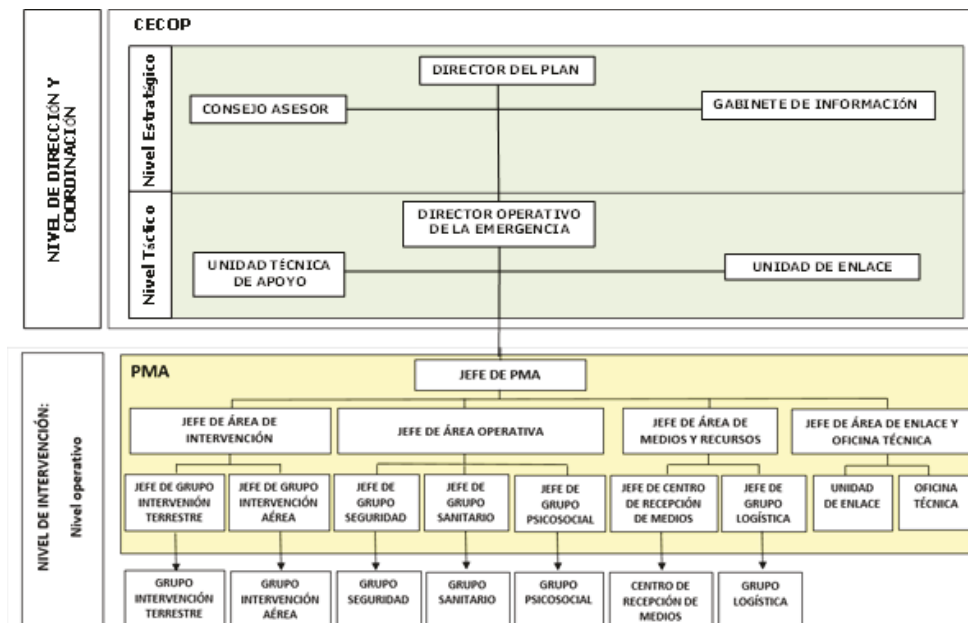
NIVEL DE DIRECCIÓN Y COORDINACIÓN

CECOP

Nivel Estratégico

DIRECTOR DEL PLAN

CONSEJO ASESOR

GABINETE DE INFORMACIÓN

Nivel Táctico

DIRECTOR OPERATIVO DE LA EMERGENCIA

UNIDAD TÉCNICA DE APOYO

UNIDAD DE ENLACE

NIVEL DE INTERVENCIÓN: Nivel operativo

PMA

JEFE DE PMA

JEFE DE ÁREA DE INTERVENCIÓN

JEFE DE ÁREA OPERATIVA

JEFE DE ÁREA DE MEDIOS Y RECURSOS

JEFE DE ÁREA DE ENLACE Y OFICINA TÉCNICA

JEFE DE GRUPO INTERVENIÓN TERRESTRE

JEFE DE GRUPO INTERVENCIÓN AÉREA

JEFE DE GRUPO SEGURIDAD

JEFE DE GRUPO SANITARIO

JEFE DE GRUPO PSICOSOCIAL

JEFE DE CENTRO DE RECEPCIÓN DE MEDIOS

JEFE DE GRUPO LOGÍSTICA

UNIDAD DE ENLACE

OFICINA TÉCNICA

GRUPO INTERVENCIÓN TERRESTRE

GRUPO INTERVENCIÓN AÉREA

GRUPO SEGURIDAD

GRUPO SANITARIO

GRUPO PSICOSOCIAL

CENTRO DE RECEPCIÓN DE MEDIOS

GRUPO LOGÍSTICA